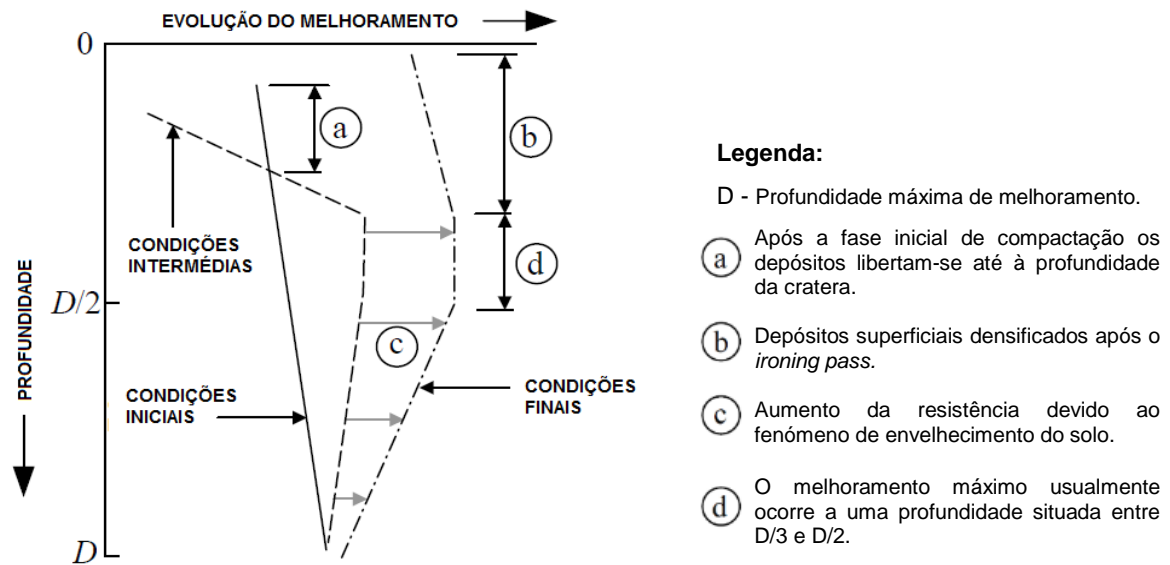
EVOLUÇÃO DO MELHORAMENTO

0

a

b

CONDIÇÕES INTERMÉDIAS

d

PROFUNDIDADE

$D/2$

c

CONDIÇÕES INICIAIS

CONDIÇÕES FINAIS

$D$

Legenda:

D - Profundidade máxima de melhoramento.

a Após a fase inicial de compactação os depósitos libertam-se até à profundidade da cratera.

b Depósitos superficiais densificados após o *ironing pass*.

c Aumento da resistência devido ao fenómeno de envelhecimento do solo.

d O melhoramento máximo usualmente ocorre a uma profundidade situada entre D/3 e D/2.